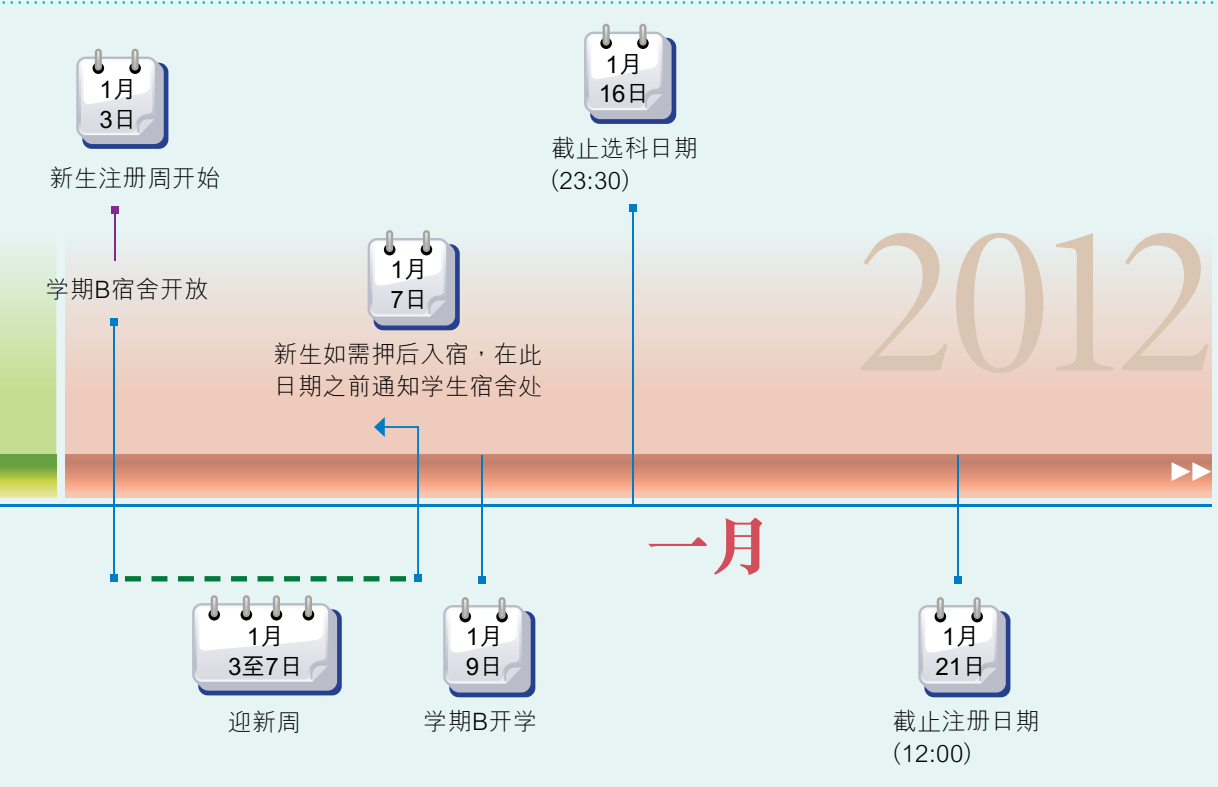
1月
3日
新生注册周开始

学期B宿舍开放

1月
16日
截止选科日期
(23:30)

1月
7日
新生如需押后入宿，在此日期之前通知学生宿舍处

2012

一月

1月
3至7日
迎新周

1月
9日
学期B开学

1月
21日
截止注册日期
(12:00)